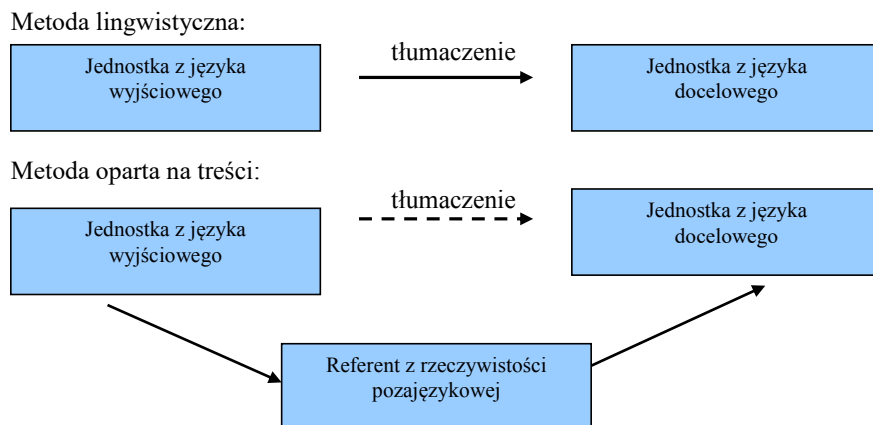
Metoda lingwistyczna:

Jednostka z języka wyjściowego

tłumaczenie

Jednostka z języka docelowego

Metoda oparta na treści:

Jednostka z języka wyjściowego

tłumaczenie

Jednostka z języka docelowego

Referent z rzeczywistości pozajęzykowej